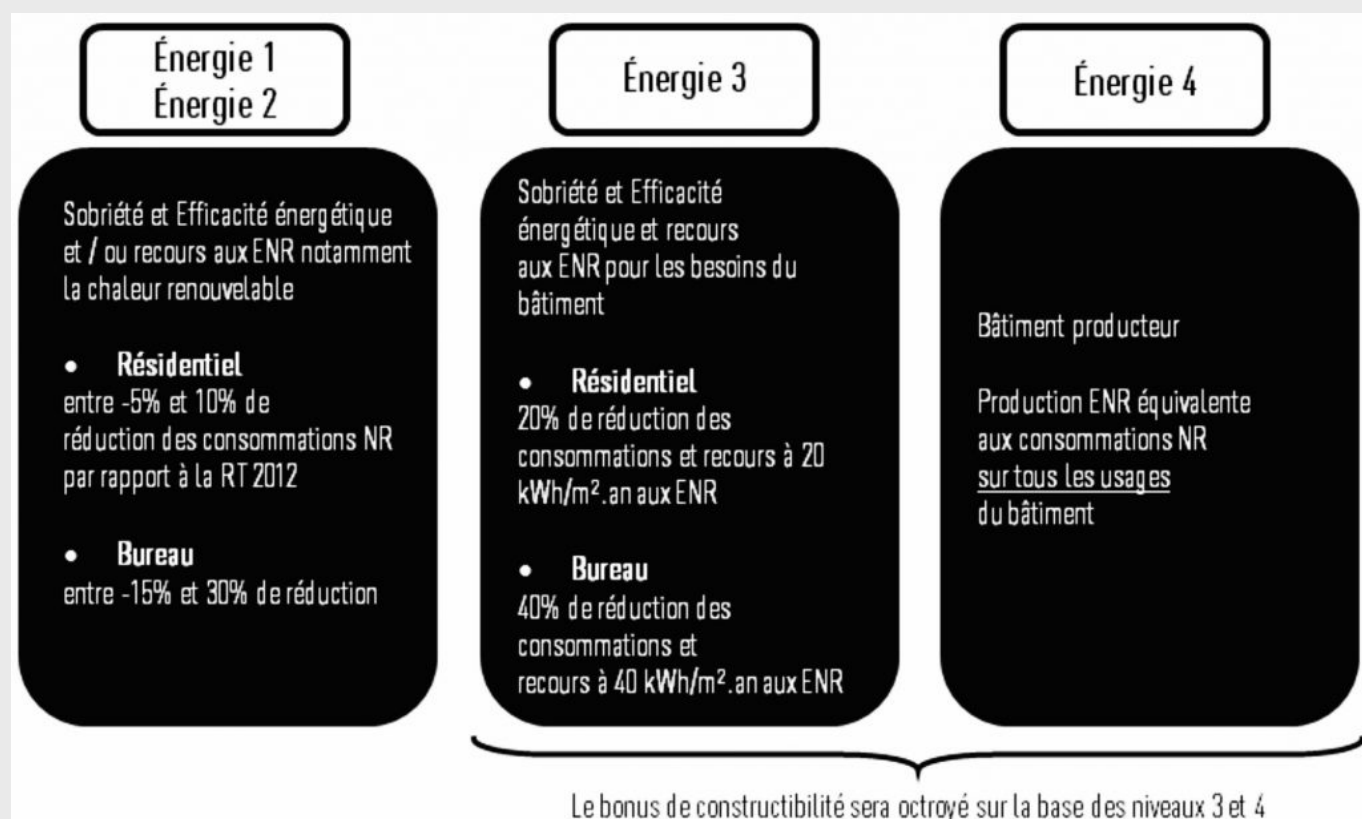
Énergie 1
Énergie 2

Sobriété et Efficacité énergétique et / ou recours aux ENR notamment la chaleur renouvelable

• **Résidentiel**
entre -5% et 10% de réduction des consommations NR par rapport à la RT 2012

• **Bureau**
entre -15% et 30% de réduction

Énergie 3

Sobriété et Efficacité énergétique et recours aux ENR pour les besoins du bâtiment

• **Résidentiel**
20% de réduction des consommations et recours à 20 kWh/m².an aux ENR

• **Bureau**
40% de réduction des consommations et recours à 40 kWh/m².an aux ENR

Énergie 4

Bâtiment producteur

Production ENR équivalente aux consommations NR sur tous les usages du bâtiment

Le bonus de constructibilité sera octroyé sur la base des niveaux 3 et 4